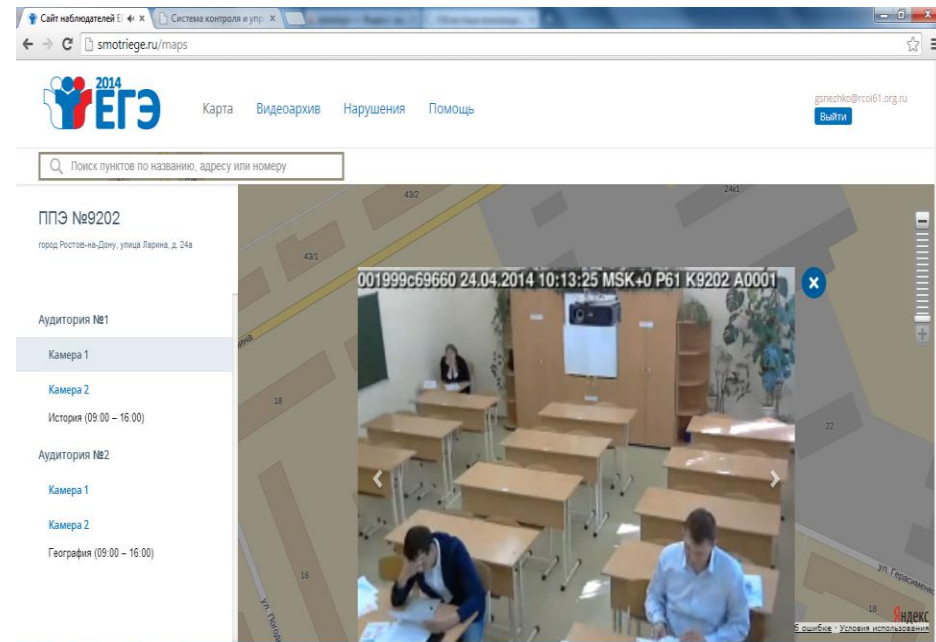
Сайт наблюдателей Е ×
Система контроля и упр ×
smotriege.ru/maps

2014
ЕГЭ
Карта
Видеоархив
Нарушения
Помощь
gsnezhko@rcoi61.org.ru
Выйти

Поиск пунктов по названию, адресу или номеру

ППЭ №9202
город Ростов-на-Дону, улица Ларина, д. 24а

Аудитория №1
Камера 1
Камера 2
История (09:00 – 16:00)

Аудитория №2
Камера 1
Камера 2
География (09:00 – 16:00)

43/2
24к1
43/1
18
22
16
18
ина
ул. Герасименко
ул. Погодина

001999c69660 24.04.2014 10:13:25 MSK+0 P61 K9202 A0001

Яндекс
б ошибке · Условия использования